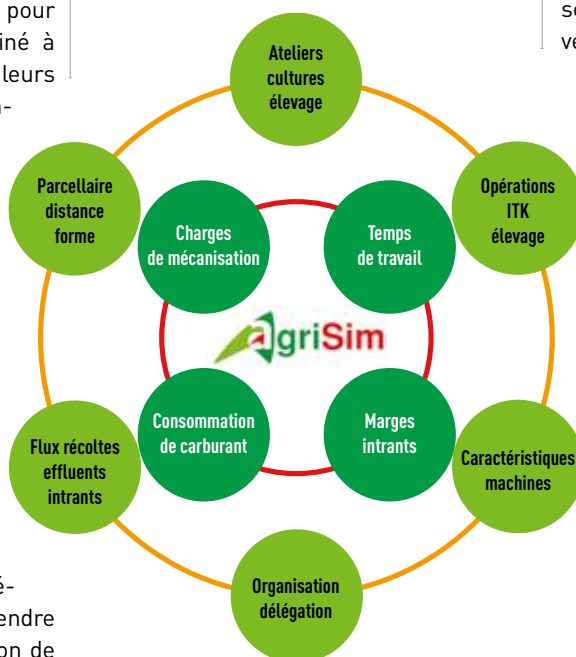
pour
iné à
leurs
n-

Ateliers cultures élevage

Opérations ITK élevage

Parcellaire distance forme

Charges de mécanisation

Temps de travail

AgriSim

Consommation de carburant

Marges intrants

Flux récoltes effluents intrants

Caractéristiques machines

Organisation délégation

é-
endre
on de

se
ve